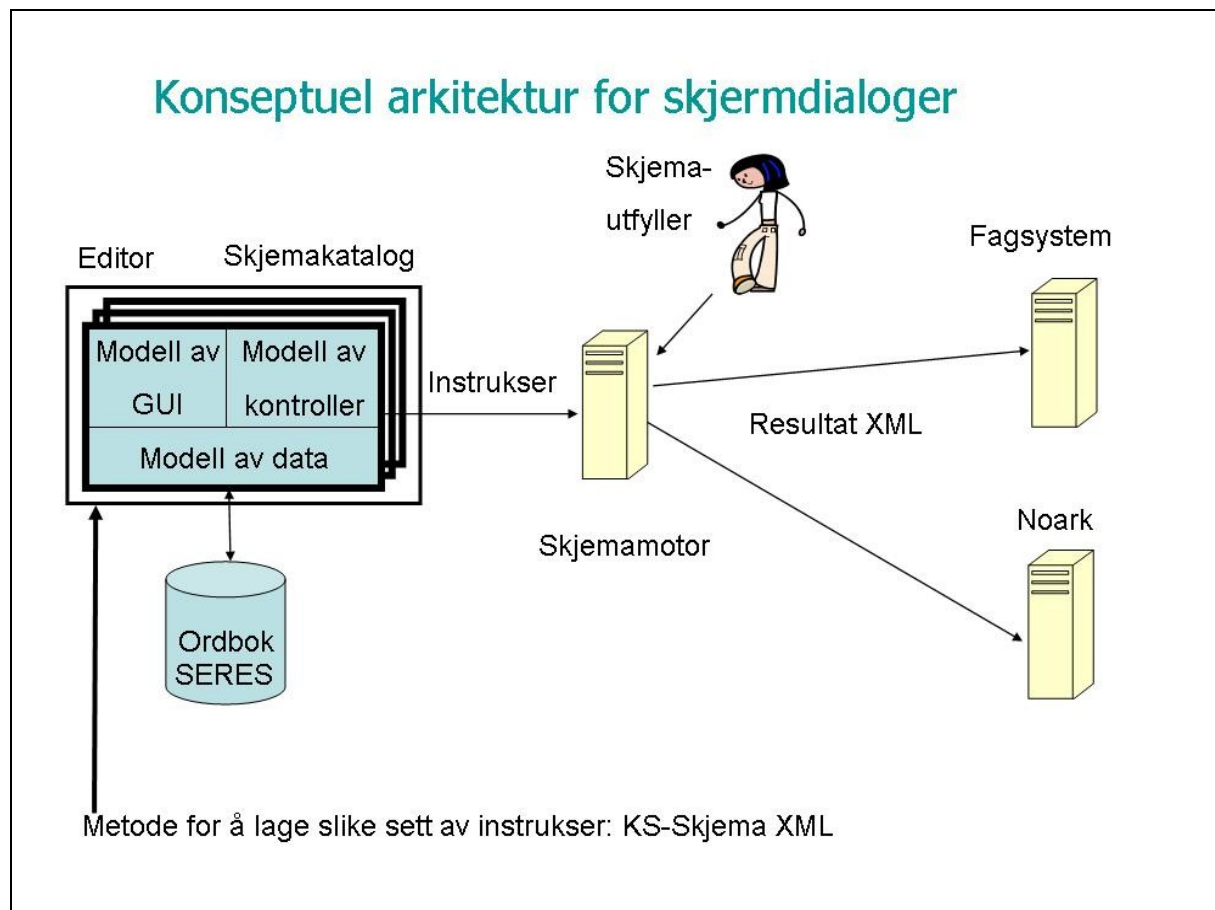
Konseptuel arkitektur for skjermdialoger

Skjema-
utfyller

Editor

Skjemakatalog

Fagsystem

Modell av GUI

Modell av kontroller

Modell av data

Instrukser

Resultat XML

Noark

Skjemamotor

Ordbok
SERES

Metode for å lage slike sett av instrukser: KS-Skjema XML